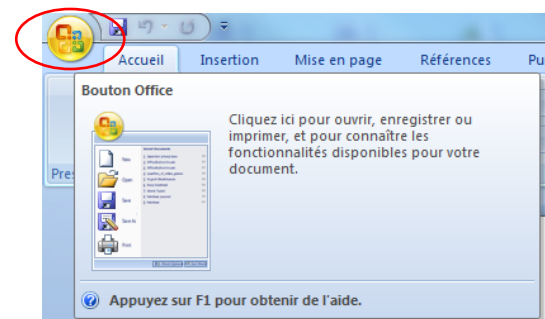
Accueil Insertion Mise en page Références Pu

Bouton Office

Cliquez ici pour ouvrir, enregistrer ou imprimer, et pour connaître les fonctionnalités disponibles pour votre document.

New
Open
Save
Save As
Print

Pres

Appuyez sur F1 pour obtenir de l'aide.